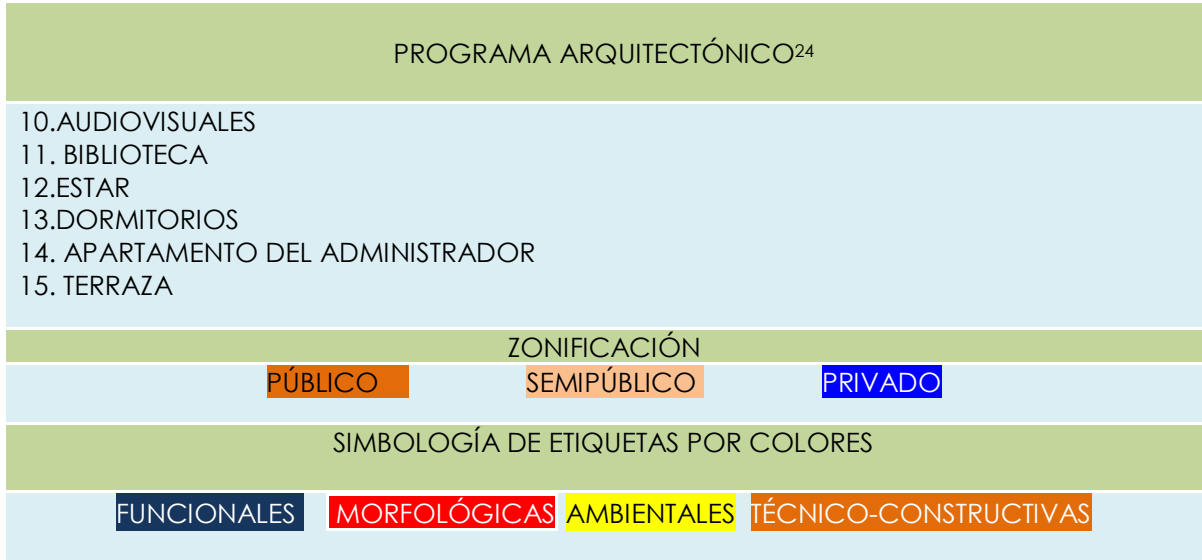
PROGRAMA ARQUITECTÓNICO$^{24}$

10.AUDIOVISUALES
11. BIBLIOTECA
12.ESTAR
13.DORMITORIOS
14. APARTAMENTO DEL ADMINISTRADOR
15. TERRAZA

ZONIFICACIÓN

PÚBLICO SEMIPÚBLICO PRIVADO

SIMBOLOGÍA DE ETIQUETAS POR COLORES

FUNCIONALES MORFOLÓGICAS AMBIENTALES TÉCNICO-CONSTRUCTIVAS